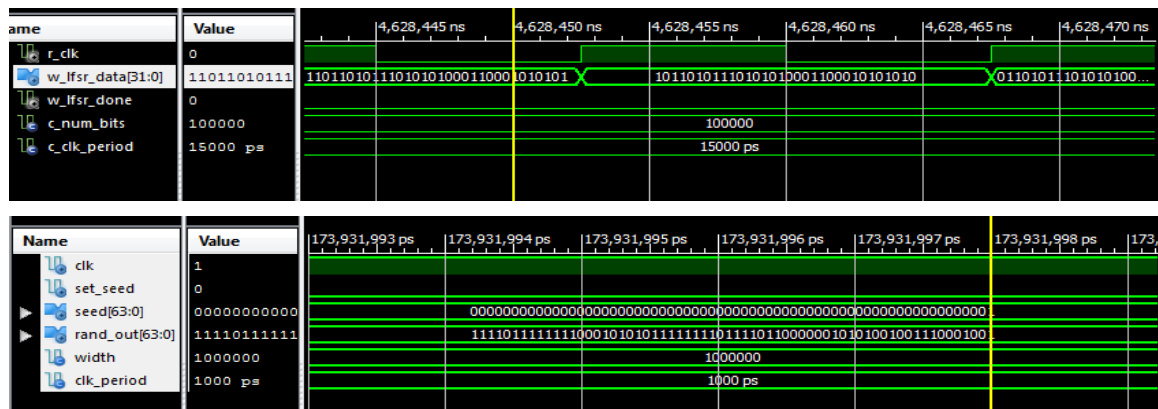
ame | Value | 4,628,445 ns | 4,628,450 ns | 4,628,455 ns | 4,628,460 ns | 4,628,465 ns | 4,628,470 ns

r_clk | 0
w_lfsr_data[31:0] | 11011010111 | 11011010111010101000110001010101 | 10110101110101010001100010101010 | 01101011110101010100...
w_lfsr_done | 0
c_num_bits | 100000 | 100000
c_clk_period | 15000 ps | 15000 ps

Name | Value | 173,931,993 ps | 173,931,994 ps | 173,931,995 ps | 173,931,996 ps | 173,931,997 ps | 173,931,998 ps | 173,

clk | 1
set_seed | 0
seed[63:0] | 00000000000 | 0000000000000000000000000000000000000000000000000000000000000001
rand_out[63:0] | 11110111111 | 1111011111111000101010111111110111101100000010101001001110001001
width | 1000000 | 1000000
clk_period | 1000 ps | 1000 ps